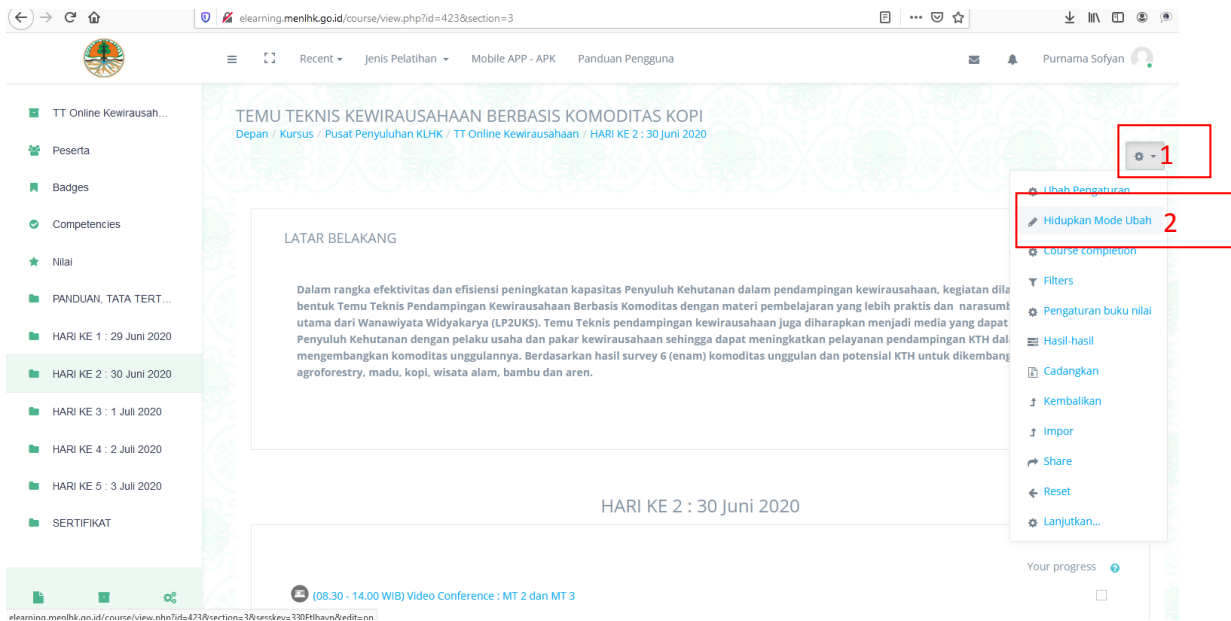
elearning.menlhk.go.id/course/view.php?id=423&section=3

Recent ▾ Jenis Pelatihan ▾ Mobile APP - APK Panduan Pengguna

Purnama Sofyan

TT Online Kewirausah...
Peserta
Badges
Competencies
Nilai
PANDUAN, TATA TERT...
HARI KE 1 : 29 Juni 2020
HARI KE 2 : 30 Juni 2020
HARI KE 3 : 1 Juli 2020
HARI KE 4 : 2 Juli 2020
HARI KE 5 : 3 Juli 2020
SERTIFIKAT

TEMU TEKNIS KEWIRAUSAHAAN BERBASIS KOMODITAS KOPI

Depan / Kursus / Pusat Penyuluhan KLHK / TT Online Kewirausahaan / HARI KE 2 : 30 Juni 2020

1

Ubah Pengaturan
Hidupkan Mode Ubah
Course completion
Filters
Pengaturan buku nilai
Hasil-hasil
Cadangkan
Kembalikan
Impor
Share
Reset
Lanjutkan...

2

LATAR BELAKANG

Dalam rangka efektivitas dan efisiensi peningkatan kapasitas Penyuluh Kehutanan dalam pendampingan kewirausahaan, kegiatan dila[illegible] bentuk Temu Teknis Pendampingan Kewirausahaan Berbasis Komoditas dengan materi pembelajaran yang lebih praktis dan narasumb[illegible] utama dari Wanawiyata Widyakarya (LP2UKS). Temu Teknis pendampingan kewirausahaan juga diharapkan menjadi media yang dapat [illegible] Penyuluh Kehutanan dengan pelaku usaha dan pakar kewirausahaan sehingga dapat meningkatkan pelayanan pendampingan KTH dal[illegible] mengembangkan komoditas unggulannya. Berdasarkan hasil survey 6 (enam) komoditas unggulan dan potensial KTH untuk dikembang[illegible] agroforestry, madu, kopi, wisata alam, bambu dan aren.

HARI KE 2 : 30 Juni 2020

Your progress

(08.30 - 14.00 WIB) Video Conference : MT 2 dan MT 3

elearning.menlhk.go.id/course/view.php?id=423&section=3&sesskey=330Ftlhavp&edit=on